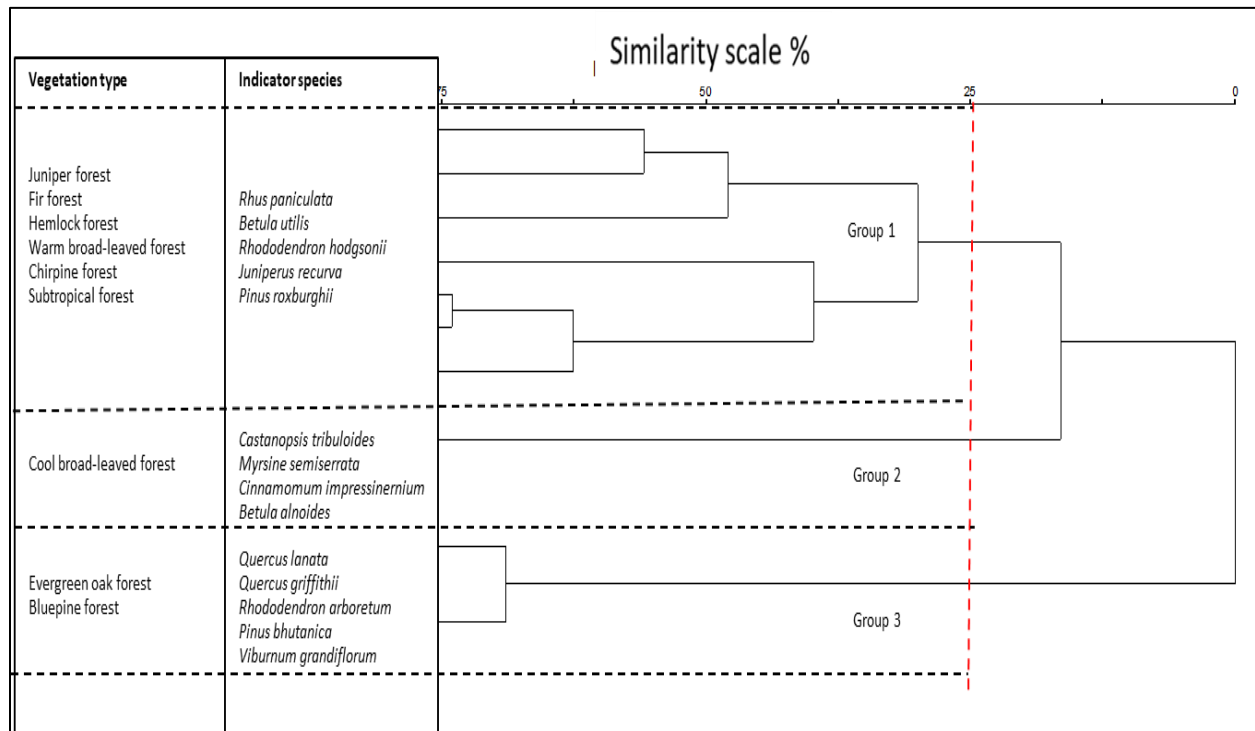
Similarity scale %

| Vegetation type | Indicator species |
|---|---|
| Juniper forest<br>Fir forest<br>Hemlock forest<br>Warm broad-leaved forest<br>Chirpine forest<br>Subtropical forest | Rhus paniculata<br>Betula utilis<br>Rhododendron hodgsonii<br>Juniperus recurva<br>Pinus roxburghii |
| Cool broad-leaved forest | Castanopsis tribuloides<br>Myrsine semiserrata<br>Cinnamomum impressinernium<br>Betula alnoides |
| Evergreen oak forest<br>Bluepine forest | Quercus lanata<br>Quercus griffithii<br>Rhododendron arboretum<br>Pinus bhutanica<br>Viburnum grandiflorum |

75 50 25 0

Group 1

Group 2

Group 3